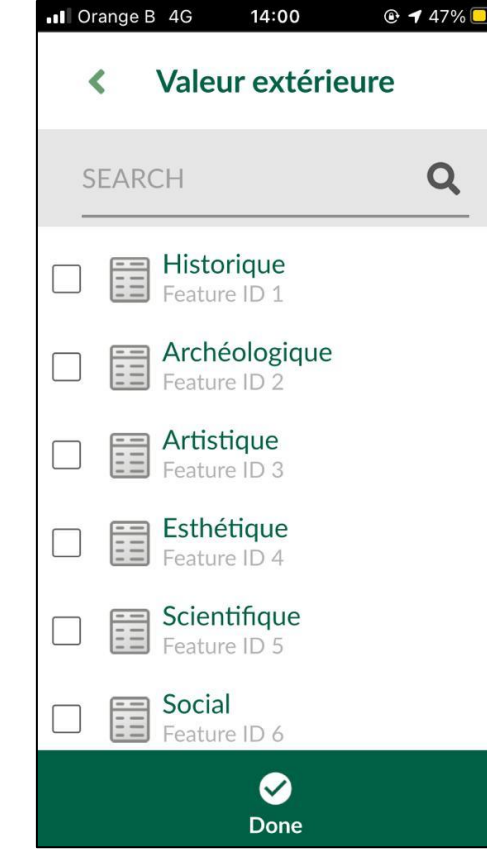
Orange B 4G 14:00 47%

Valeur extérieure

SEARCH

Historique
Feature ID 1

Archéologique
Feature ID 2

Artistique
Feature ID 3

Esthétique
Feature ID 4

Scientifique
Feature ID 5

Social
Feature ID 6

Done